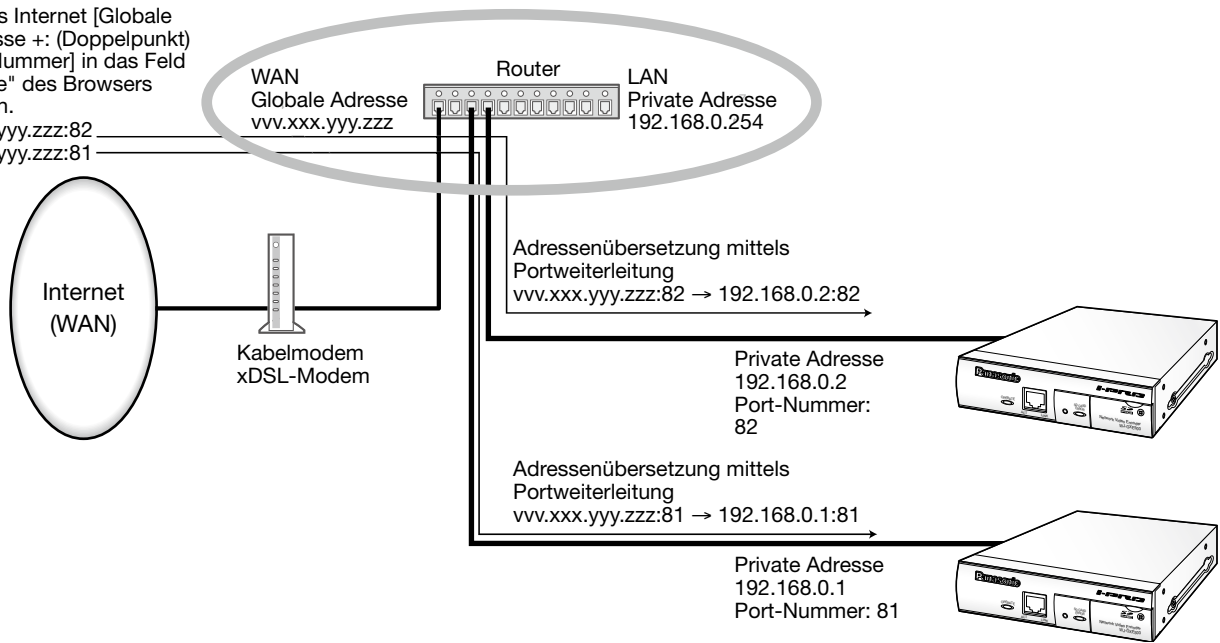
s Internet [Globale sse +: (Doppelpunkt) Nummer] in das Feld e" des Browsers n.

yyy.zzz:82
yyy.zzz:81

WAN
Globale Adresse
vvv.xxx.yyy.zzz

Router

LAN
Private Adresse
192.168.0.254

Internet
(WAN)

Kabelmodem
xDSL-Modem

Adressenübersetzung mittels Portweiterleitung
vvv.xxx.yyy.zzz:82 → 192.168.0.2:82

Private Adresse
192.168.0.2
Port-Nummer:
82

Adressenübersetzung mittels Portweiterleitung
vvv.xxx.yyy.zzz:81 → 192.168.0.1:81

Private Adresse
192.168.0.1
Port-Nummer: 81